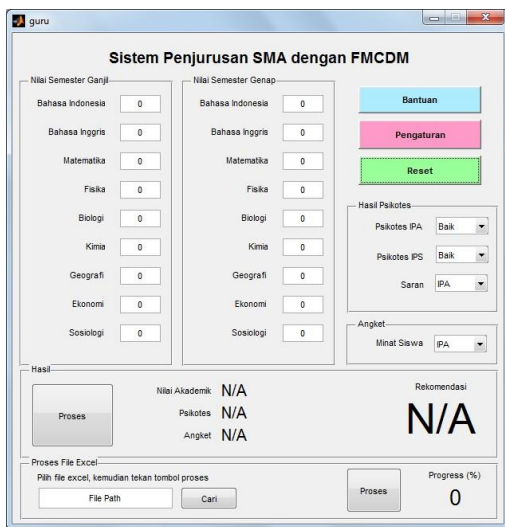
guru

Sistem Penjurusan SMA dengan FMCDM

Nilai Semester Ganjil

| | |
|---|---|
| Bahasa Indonesia | 0 |
| Bahasa Inggris | 0 |
| Matematika | 0 |
| Fisika | 0 |
| Biologi | 0 |
| Kimia | 0 |
| Geografi | 0 |
| Ekonomi | 0 |
| Sosiologi | 0 |

Nilai Semester Genap

| | |
|---|---|
| Bahasa Indonesia | 0 |
| Bahasa Inggris | 0 |
| Matematika | 0 |
| Fisika | 0 |
| Biologi | 0 |
| Kimia | 0 |
| Geografi | 0 |
| Ekonomi | 0 |
| Sosiologi | 0 |

Bantuan

Pengaturan

Reset

Hasil Psikotes

Psikotes IPA Baik

Psikotes IPS Baik

Saran IPA

Angket

Minat Siswa IPA

Hasil

Proses

Nilai Akademik N/A

Psikotes N/A

Angket N/A

Rekomendasi

N/A

Proses File Excel

Pilih file excel, kemudian tekan tombol proses

File Path

Cari

Proses

Progress (%)

0